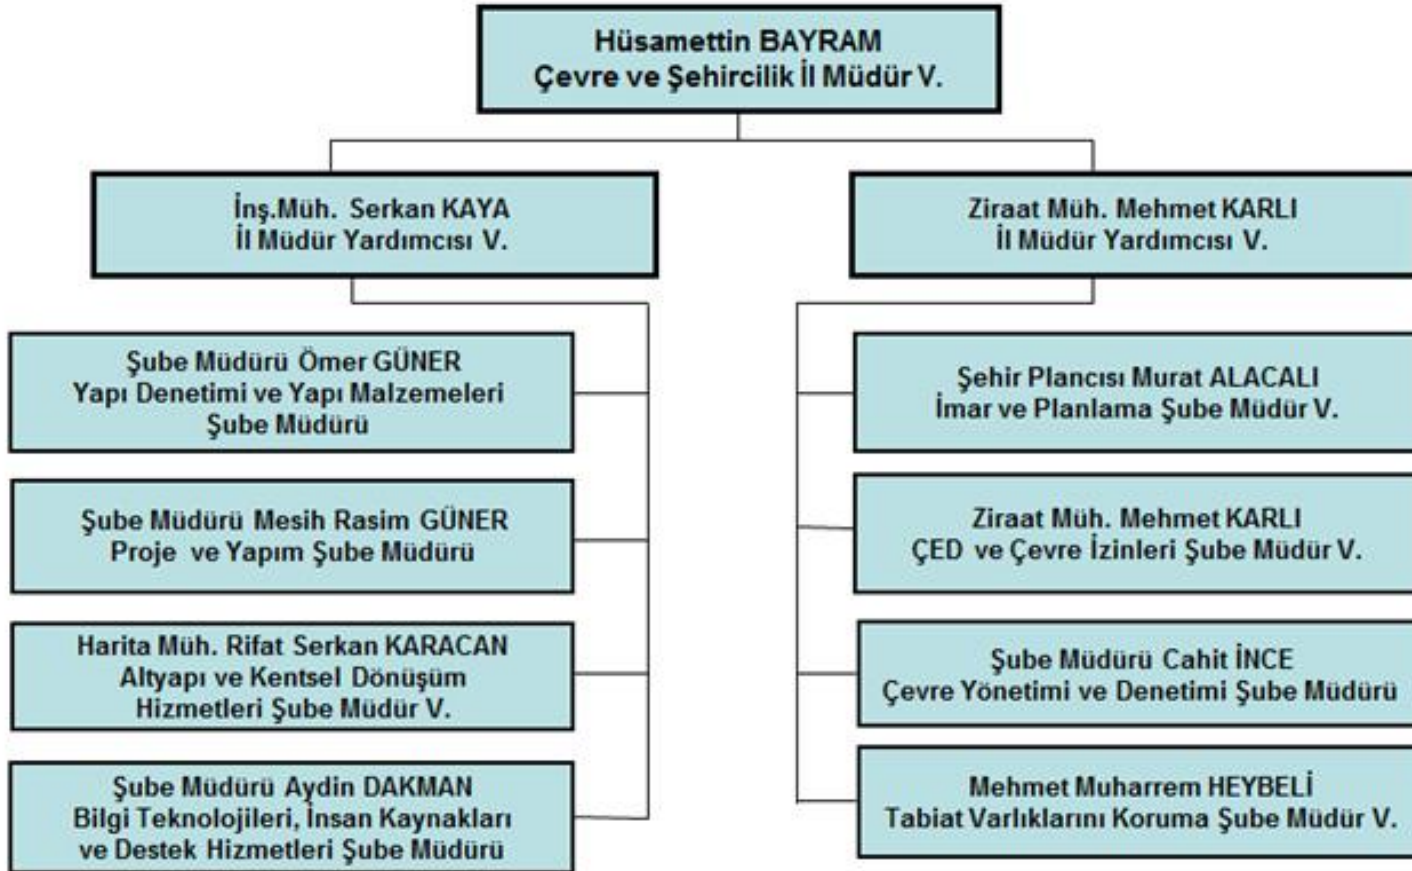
Hüsamettin BAYRAM
Çevre ve Şehircilik İl Müdür V.

İnş.Müh. Serkan KAYA
İl Müdür Yardımcısı V.

Ziraat Müh. Mehmet KARLI
İl Müdür Yardımcısı V.

Şube Müdürü Ömer GÜNER
Yapı Denetimi ve Yapı Malzemeleri Şube Müdürü

Şube Müdürü Mesih Rasim GÜNER
Proje ve Yapım Şube Müdürü

Harita Müh. Rifat Serkan KARACAN
Altyapı ve Kentsel Dönüşüm Hizmetleri Şube Müdür V.

Şube Müdürü Aydin DAKMAN
Bilgi Teknolojileri, İnsan Kaynakları ve Destek Hizmetleri Şube Müdürü

Şehir Plancısı Murat ALACALI
İmar ve Planlama Şube Müdür V.

Ziraat Müh. Mehmet KARLI
ÇED ve Çevre İzinleri Şube Müdür V.

Şube Müdürü Cahit İNCE
Çevre Yönetimi ve Denetimi Şube Müdürü

Mehmet Muharrem HEYBELİ
Tabiat Varlıklarını Koruma Şube Müdür V.